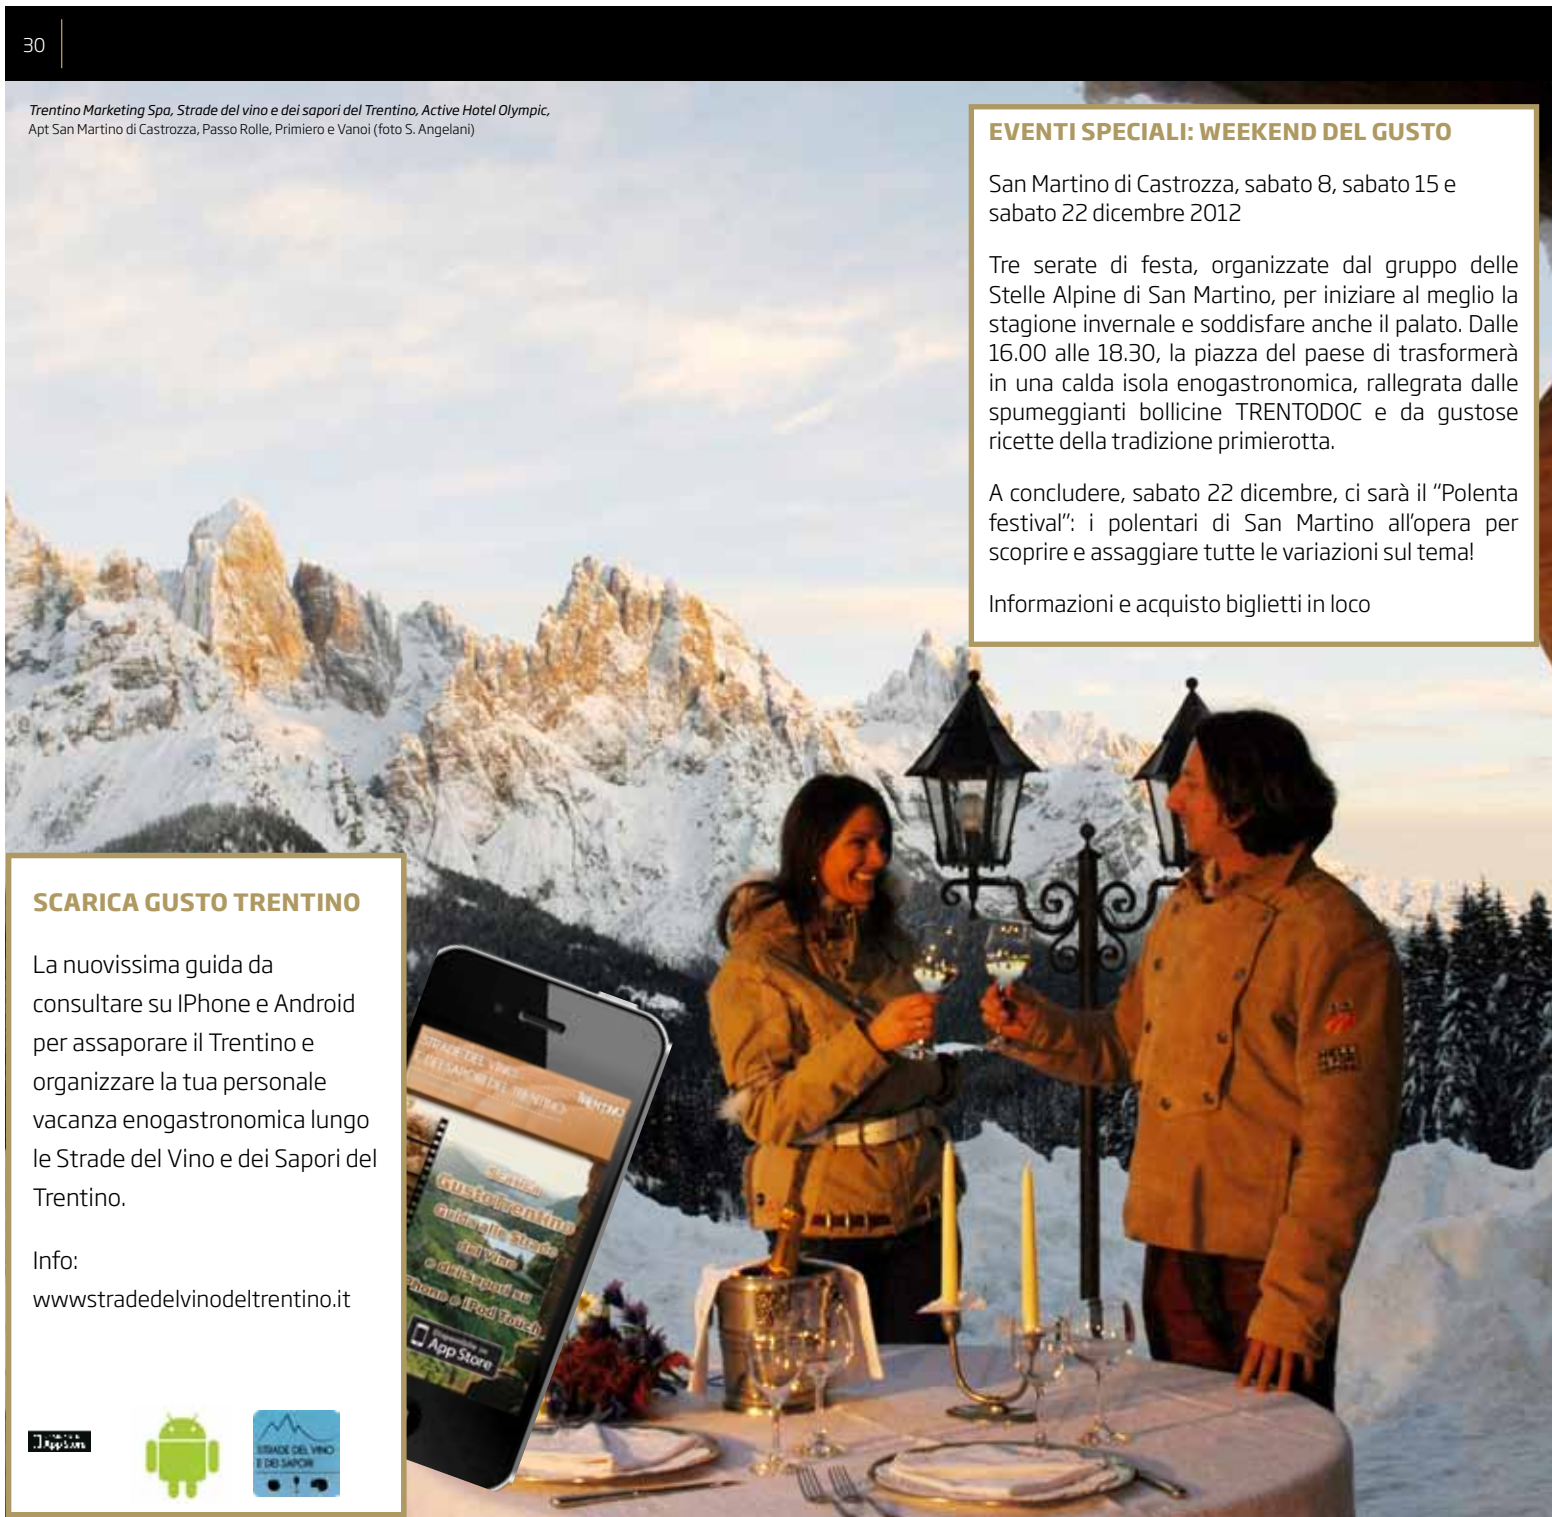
30

Trentino Marketing Spa, Strade del vino e dei sapori del Trentino, Active Hotel Olympic, Apt San Martino di Castrozza, Passo Rolle, Primiero e Vanoi (foto S. Angelani)

EVENTI SPECIALI: WEEKEND DEL GUSTO

San Martino di Castrozza, sabato 8, sabato 15 e sabato 22 dicembre 2012

Tre serate di festa, organizzate dal gruppo delle Stelle Alpine di San Martino, per iniziare al meglio la stagione invernale e soddisfare anche il palato. Dalle 16.00 alle 18.30, la piazza del paese di trasformerà in una calda isola enogastronomica, rallegrata dalle spumeggianti bollicine TRENTODOC e da gustose ricette della tradizione primierotta.

A concludere, sabato 22 dicembre, ci sarà il "Polenta festival": i polentari di San Martino all'opera per scoprire e assaggiare tutte le variazioni sul tema!

Informazioni e acquisto biglietti in loco

SCARICA GUSTO TRENTINO

La nuovissima guida da consultare su IPhone e Android per assaporare il Trentino e organizzare la tua personale vacanza enogastronomica lungo le Strade del Vino e dei Sapori del Trentino.

Info:
wwwstradedelvinodeltrentino.it

STRADE DEL VINO E DEI SAPORI DEL TRENTINO
TRENTINO
Scarica GustoTrentino
Guida alle Strade del Vino e dei Sapori su iPhone e iPod Touch
App Store

STRADE DEL VINO E DEI SAPORI